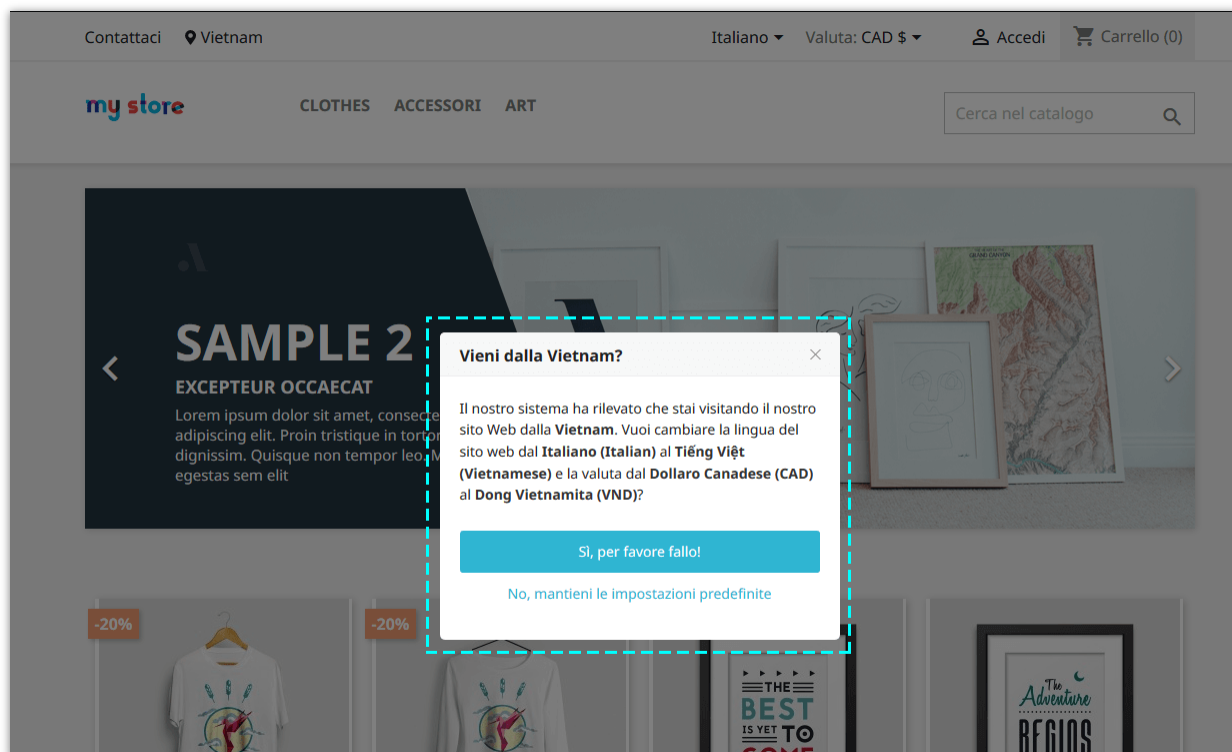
Contattaci Vietnam

Italiano Valuta: CAD $ Accedi Carrello (0)

my store

CLOTHES ACCESSORI ART

Cerca nel catalogo

SAMPLE 2

EXCEPTEUR OCCAECAT

Lorem ipsum dolor sit amet, consect adipiscing elit. Proin tristique in tortor dignissim. Quisque non tempor leo. egestas sem elit

Vieni dalla Vietnam?

Il nostro sistema ha rilevato che stai visitando il nostro sito Web dalla **Vietnam**. Vuoi cambiare la lingua del sito web dal **Italiano (Italian)** al **Tiếng Việt (Vietnamese)** e la valuta dal **Dollaro Canadese (CAD)** al **Dong Vietnamita (VND)**?

Sì, per favore fallo!

No, mantieni le impostazioni predefinite

-20%

-20%

THE BEST IS YET TO COME

The Adventure BEGINS